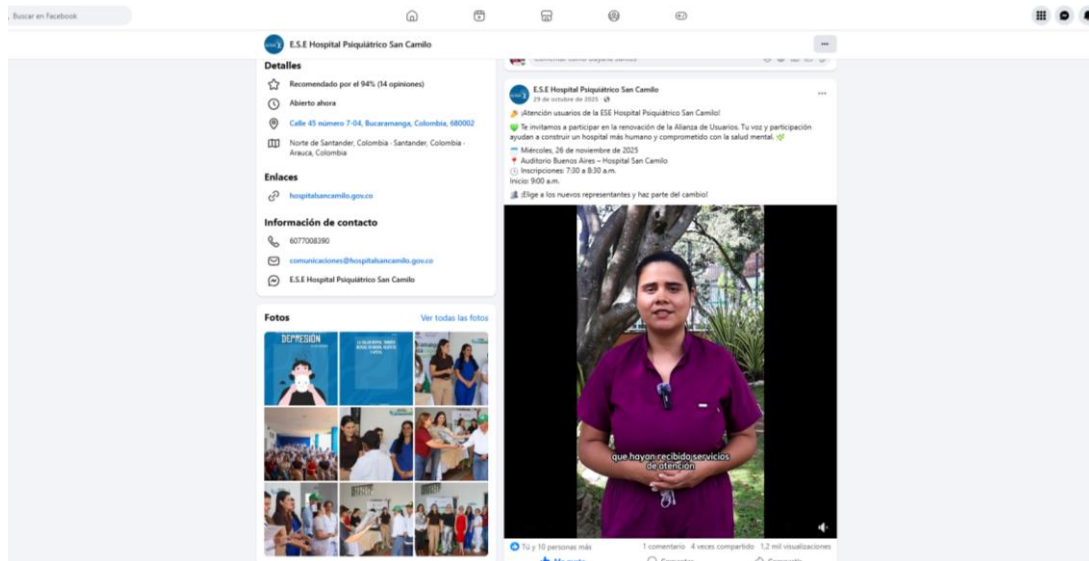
Buscar en Facebook

E.S.E Hospital Psiquiátrico San Camilo

Detalles

Recomendado por el 94% (14 opiniones)

Abierto ahora

Calle 45 número 7-04, Bucaramanga, Colombia, 680002

Norte de Santander, Colombia · Santander, Colombia · Arauca, Colombia

Enlaces

hospitalsancamilo.gov.co

Información de contacto

6077008390

comunicaciones@hospitalsancamilo.gov.co

E.S.E Hospital Psiquiátrico San Camilo

Fotos

Ver todas las fotos

DEPRESIÓN

E.S.E Hospital Psiquiátrico San Camilo
29 de octubre de 2025

¡Atención usuarios de la ESE Hospital Psiquiátrico San Camilo!

Te invitamos a participar en la renovación de la Alianza de Usuarios. Tu voz y participación ayudan a construir un hospital más humano y comprometido con la salud mental.

Miércoles, 26 de noviembre de 2025
Auditorio Buenos Aires – Hospital San Camilo
Inscripciones: 7:30 a 8:30 a.m.
Inicio: 9:00 a.m.

¡Elige a los nuevos representantes y haz parte del cambio!

que hayan recibido servicios de atención

Tú y 10 personas más
1 comentario 4 veces compartido 1,2 mil visualizaciones